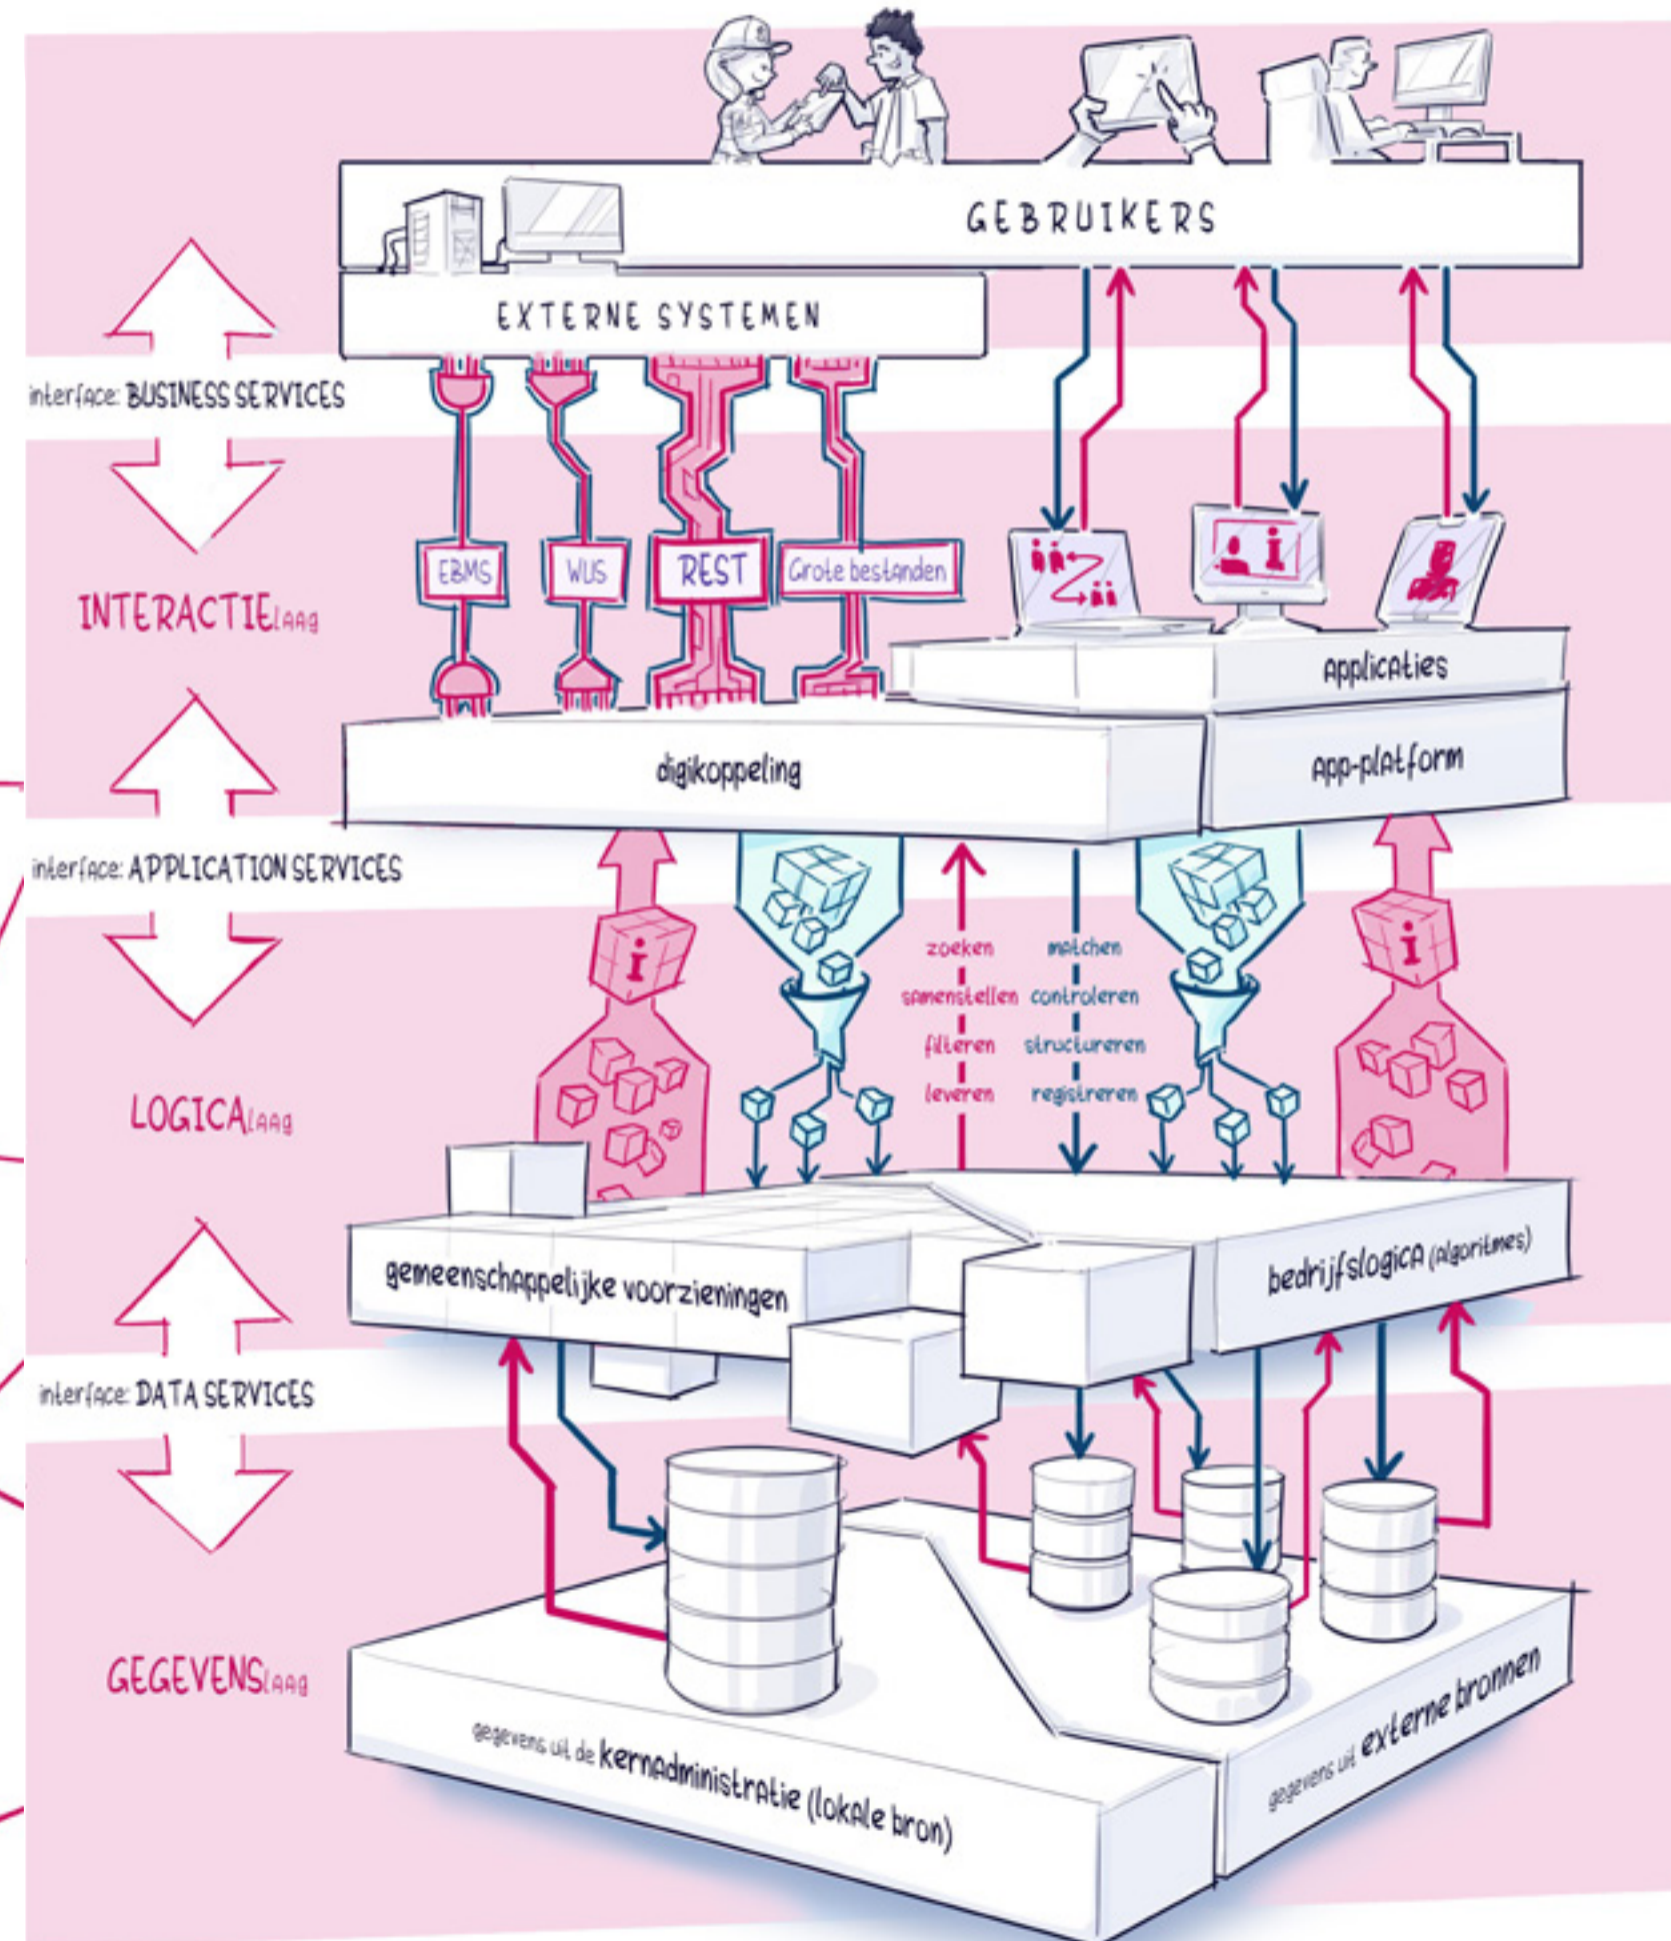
GEBRUIKERS

EXTERNE SYSTEMEN

interface: BUSINESS SERVICES

EBMS
WUS
REST
Grote bestanden

INTERACTIElaag

Applicaties

digikoppeling

App-platform

interface: APPLICATION SERVICES

zoeken
samenstellen
filteren
leveren

matchen
controleren
structureren
registreren

LOGICAlaag

gemeenschappelijke voorzieningen

bedrijfslogica (algoritmes)

interface: DATA SERVICES

GEGEVENSlaag

gegevens uit de kernadministratie (lokale bron)

gegevens uit externe bronnen